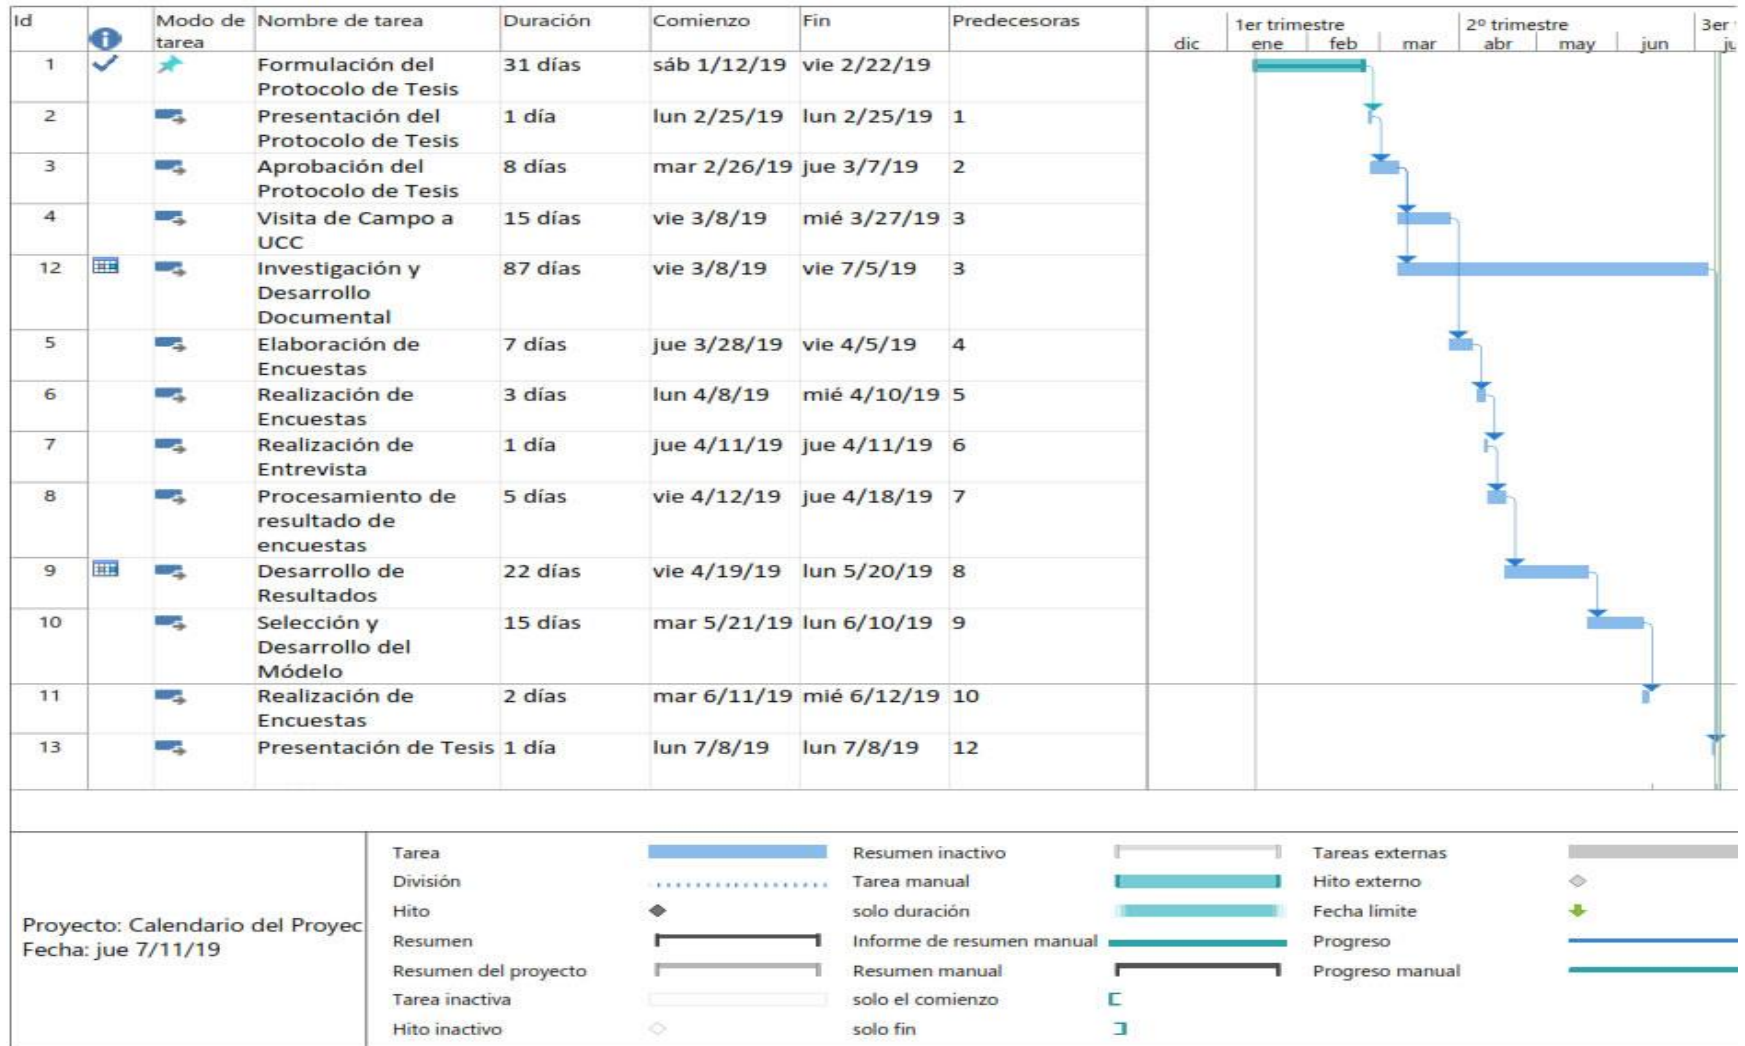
| Id | | Modo de tarea | Nombre de tarea | Duración | Comienzo | Fin | Predecesoras |
|---|---|---|---|---|---|---|---|
| 1 | | | Formulación del Protocolo de Tesis | 31 días | sáb 1/12/19 | vie 2/22/19 | |
| 2 | | | Presentación del Protocolo de Tesis | 1 día | lun 2/25/19 | lun 2/25/19 | 1 |
| 3 | | | Aprobación del Protocolo de Tesis | 8 días | mar 2/26/19 | jue 3/7/19 | 2 |
| 4 | | | Visita de Campo a UCC | 15 días | vie 3/8/19 | mié 3/27/19 | 3 |
| 12 | | | Investigación y Desarrollo Documental | 87 días | vie 3/8/19 | vie 7/5/19 | 3 |
| 5 | | | Elaboración de Encuestas | 7 días | jue 3/28/19 | vie 4/5/19 | 4 |
| 6 | | | Realización de Encuestas | 3 días | lun 4/8/19 | mié 4/10/19 | 5 |
| 7 | | | Realización de Entrevista | 1 día | jue 4/11/19 | jue 4/11/19 | 6 |
| 8 | | | Procesamiento de resultado de encuestas | 5 días | vie 4/12/19 | jue 4/18/19 | 7 |
| 9 | | | Desarrollo de Resultados | 22 días | vie 4/19/19 | lun 5/20/19 | 8 |
| 10 | | | Selección y Desarrollo del Módelo | 15 días | mar 5/21/19 | lun 6/10/19 | 9 |
| 11 | | | Realización de Encuestas | 2 días | mar 6/11/19 | mié 6/12/19 | 10 |
| 13 | | | Presentación de Tesis | 1 día | lun 7/8/19 | lun 7/8/19 | 12 |

1er trimestre 2º trimestre 3er
dic ene feb mar abr may jun ju

Proyecto: Calendario del Proyec
Fecha: jue 7/11/19

Tarea
División
Hito
Resumen
Resumen del proyecto
Tarea inactiva
Hito inactivo
Resumen inactivo
Tarea manual
solo duración
Informe de resumen manual
Resumen manual
solo el comienzo
solo fin
Tareas externas
Hito externo
Fecha límite
Progreso
Progreso manual